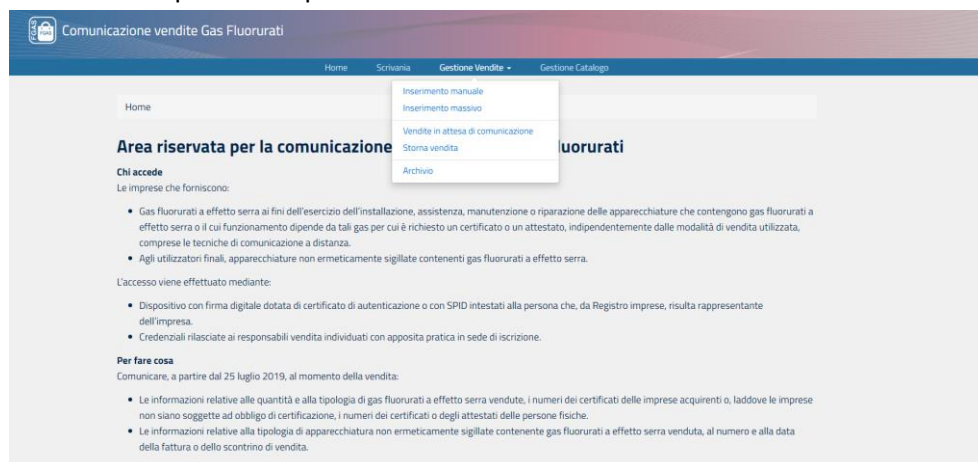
FGAS

Comunicazione vendite Gas Fluorurati

Home Scrivania Gestione Vendite ▾ Gestione Catalogo

Inserimento manuale
Inserimento massivo
Vendite in attesa di comunicazione
Storna vendita
Archivio

Home

Area riservata per la comunicazione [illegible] luorurati

Chi accede
Le imprese che forniscono:

• Gas fluorurati a effetto serra ai fini dell'esercizio dell'installazione, assistenza, manutenzione o riparazione delle apparecchiature che contengono gas fluorurati a effetto serra o il cui funzionamento dipende da tali gas per cui è richiesto un certificato o un attestato, indipendentemente dalle modalità di vendita utilizzata, comprese le tecniche di comunicazione a distanza.
• Agli utilizzatori finali, apparecchiature non ermeticamente sigillate contenenti gas fluorurati a effetto serra.

L'accesso viene effettuato mediante:

• Dispositivo con firma digitale dotata di certificato di autenticazione o con SPID intestati alla persona che, da Registro imprese, risulta rappresentante dell'impresa.
• Credenziali rilasciate ai responsabili vendita individuati con apposita pratica in sede di iscrizione.

Per fare cosa
Comunicare, a partire dal 25 luglio 2019, al momento della vendita:

• Le informazioni relative alle quantità e alla tipologia di gas fluorurati a effetto serra vendute, i numeri dei certificati delle imprese acquirenti o, laddove le imprese non siano soggette ad obbligo di certificazione, i numeri dei certificati o degli attestati delle persone fisiche.
• Le informazioni relative alla tipologia di apparecchiatura non ermeticamente sigillate contenente gas fluorurati a effetto serra venduta, al numero e alla data della fattura o dello scontrino di vendita.